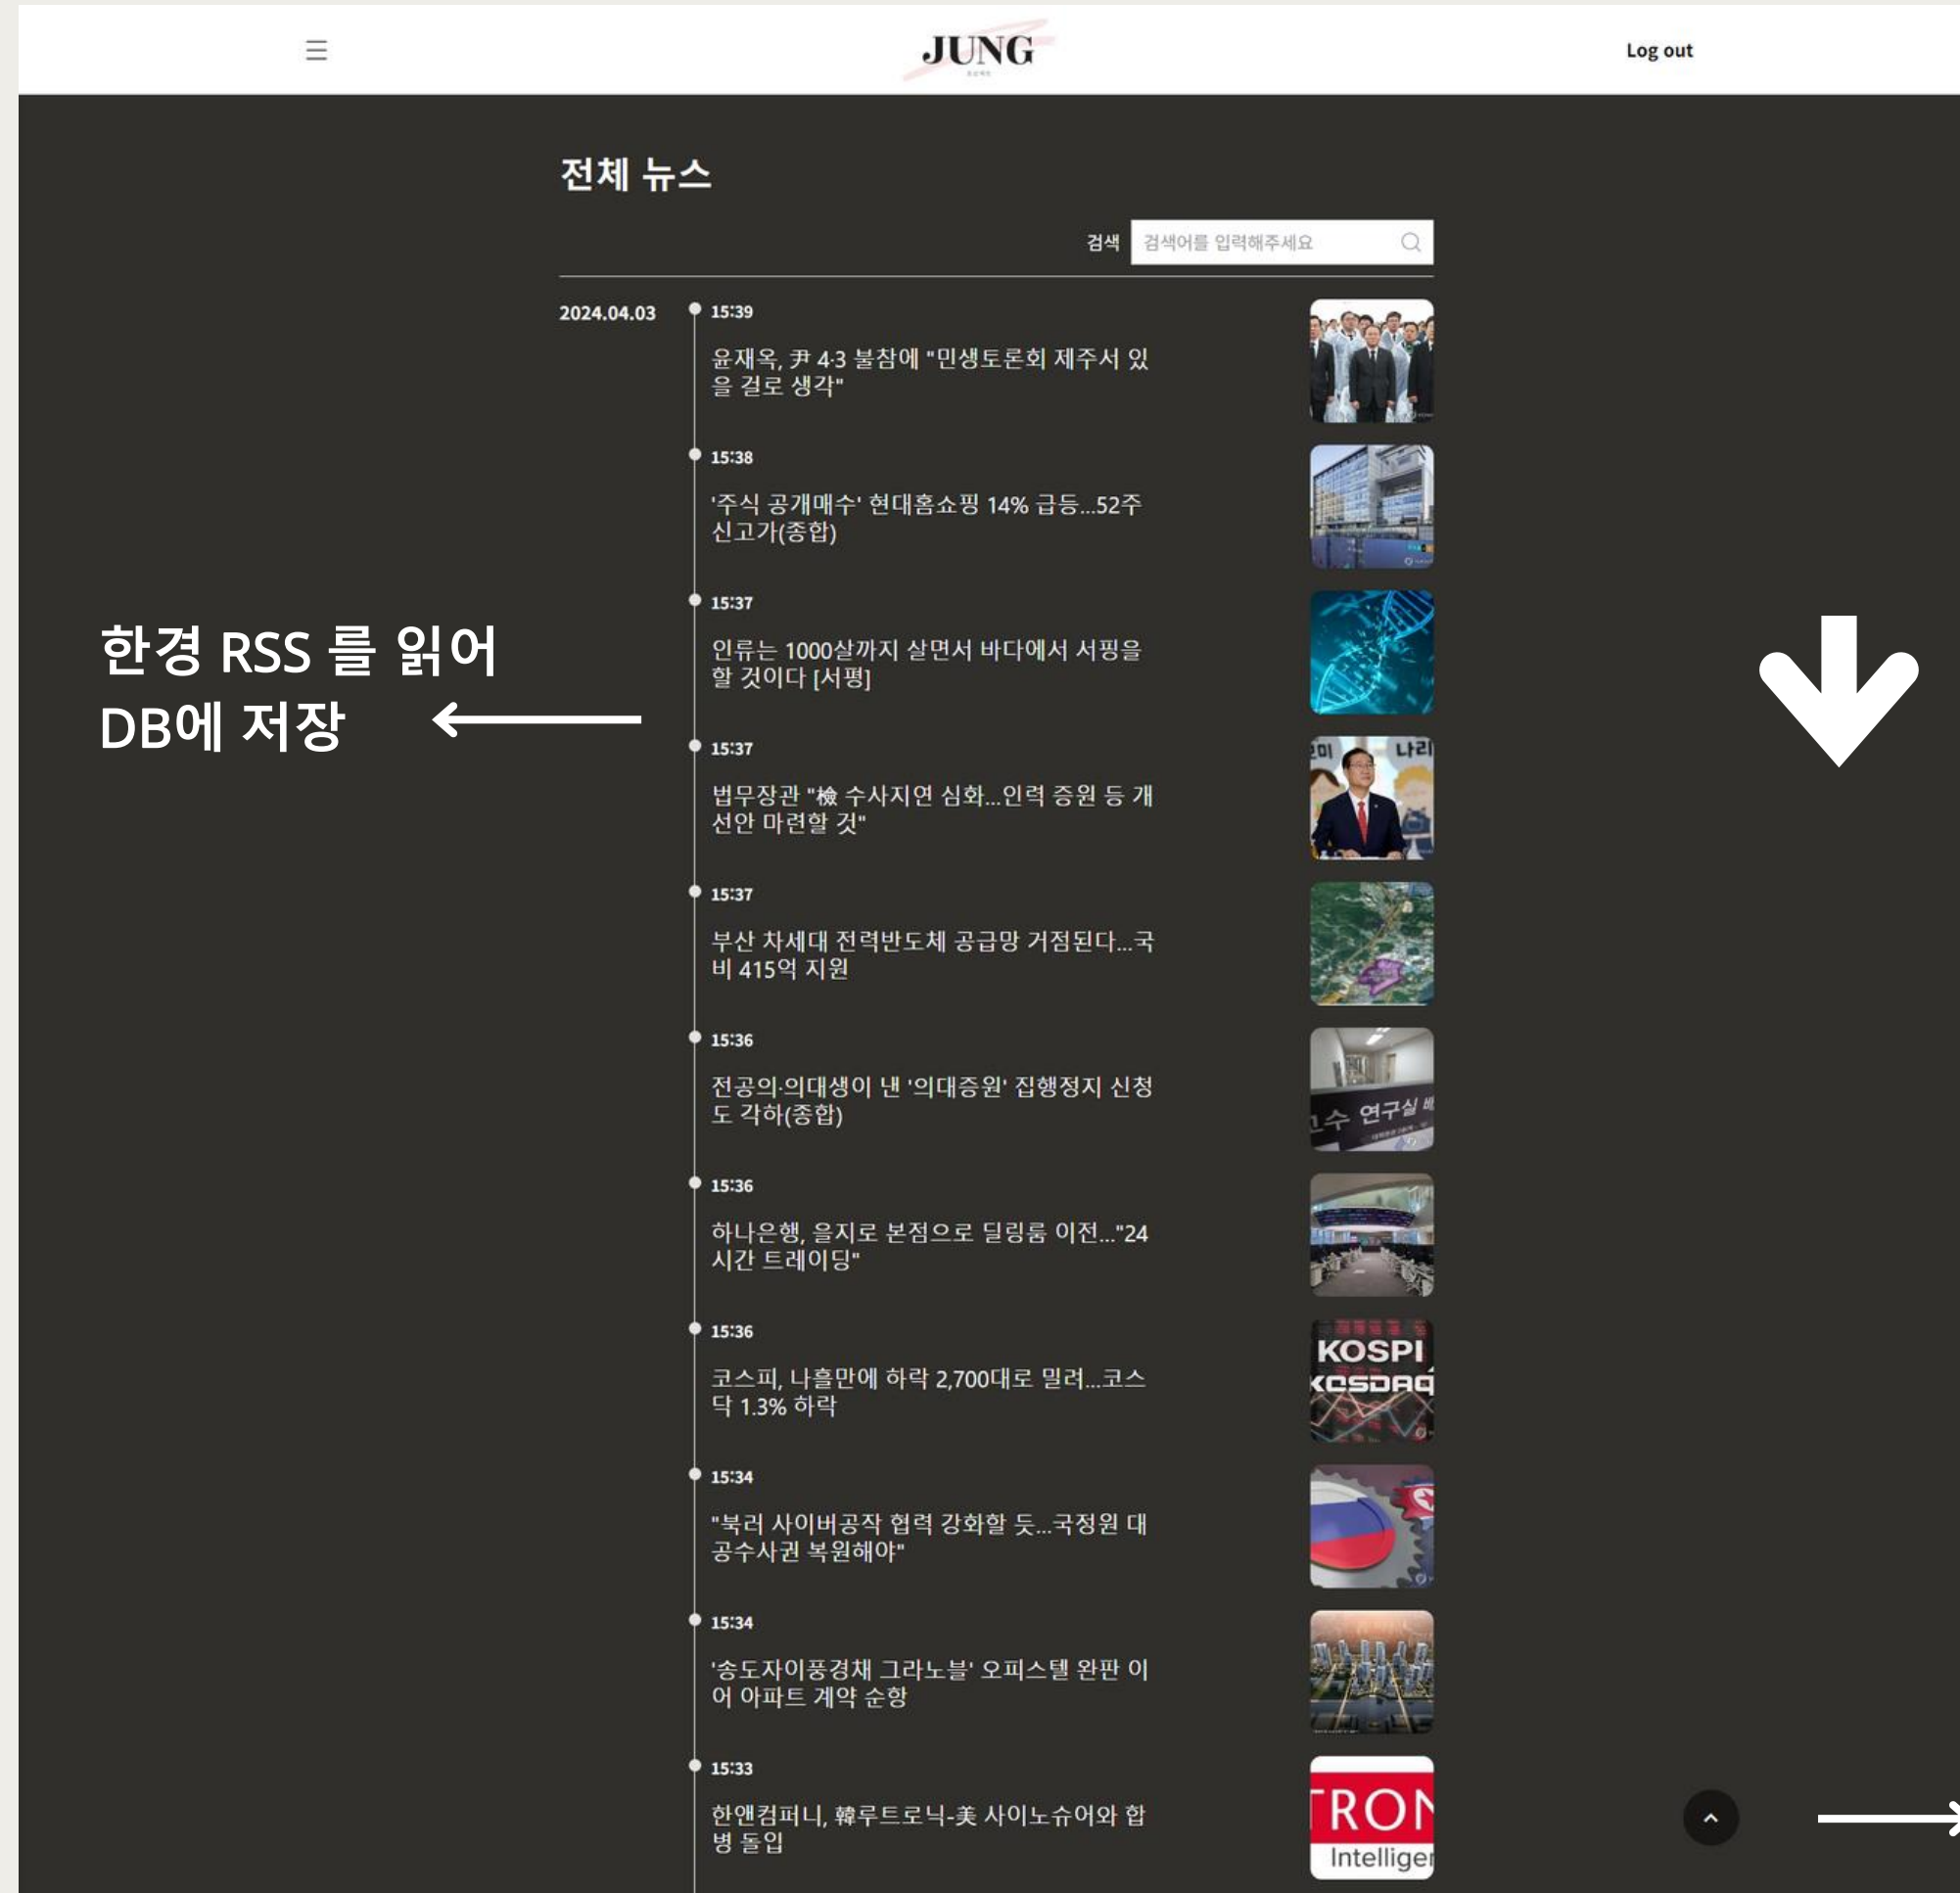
☰ JUNG Log out

전체 뉴스

검색 검색어를 입력해주세요

2024.04.03

15:39
윤재옥, 尹 4·3 불참에 "민생토론회 제주서 있을 걸로 생각"

15:38
'주식 공개매수' 현대홈쇼핑 14% 급등...52주 신고가(종합)

15:37
인류는 1000살까지 살면서 바다에서 서핑을 할 것이다 [서평]

15:37
법무장관 "檢 수사지연 심화...인력 증원 등 개선안 마련할 것"

15:37
부산 차세대 전력반도체 공급망 거점된다...국비 415억 지원

15:36
전공의·의대생이 낸 '의대증원' 집행정지 신청도 각하(종합)

15:36
하나은행, 을지로 본점으로 딜링룸 이전..."24시간 트레이딩"

15:36
코스피, 나흘만에 하락 2,700대로 밀려...코스닥 1.3% 하락

15:34
"북러 사이버공작 협력 강화할 듯...국정원 대공수사권 복원해야"

15:34
'송도자이풍경채 그라노블' 오피스텔 완판 이어 아파트 계약 순항

15:33
한앤컴퍼니, 韓루트로닉-美 사이노슈어와 합병 돌입

한경 RSS 를 읽어 DB에 저장

KOSPI
KOSDAQ

수 연구실

TRON
Intelliger